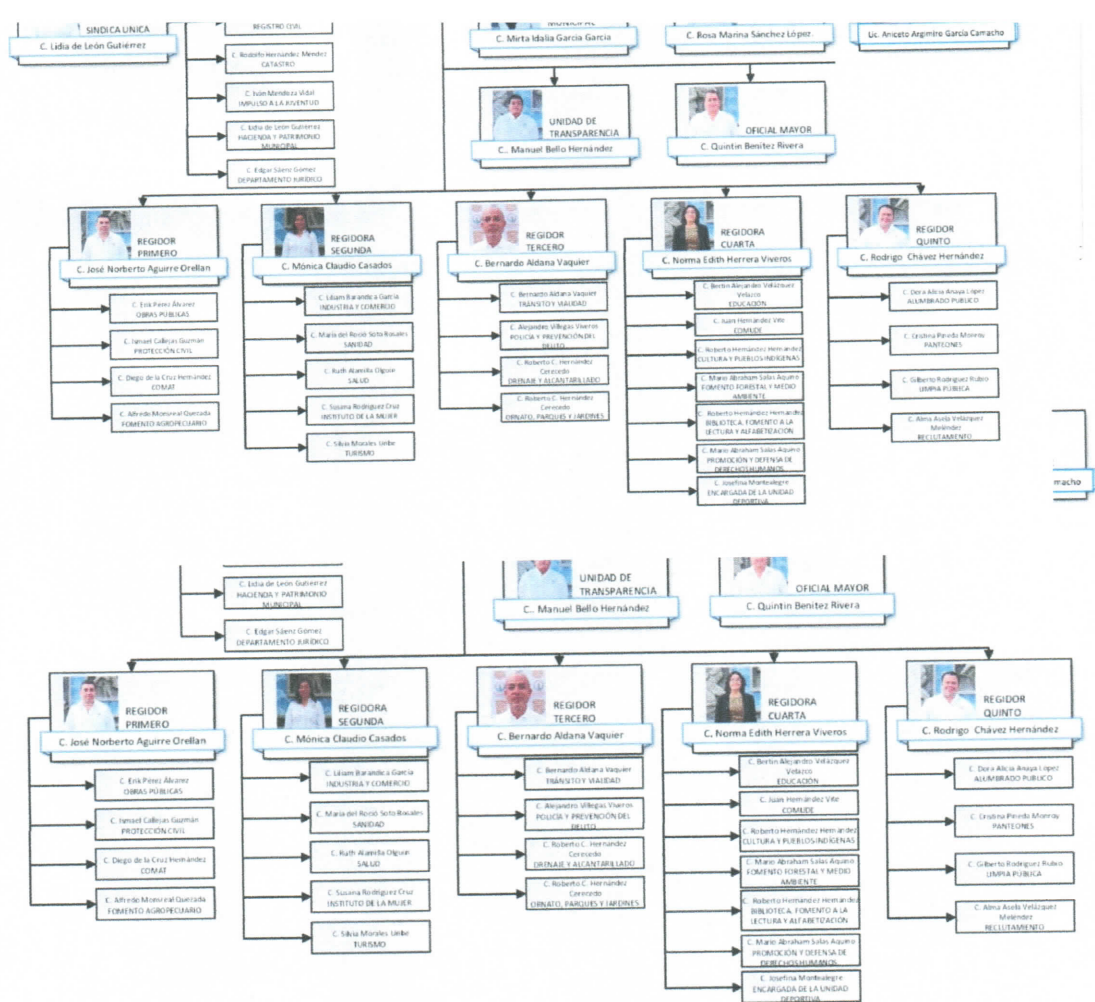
SINDICA UNICA
C. Lidia de León Gutiérrez

REGISTRO CIVIL

C. Rodolfo Hernández Mendez
CATASTRO

C. Iván Mendoza Vidal
IMPULSO A LA JUVENTUD

C. Lidia de León Gutiérrez
HACIENDA Y PATRIMONIO MUNICIPAL

C. Edgar Sáenz Gomez
DEPARTAMENTO JURIDICO

MUNICIPAL
C. Mirta Idalia García García

C. Rosa Marina Sánchez López

Lic. Aniceto Argimiro García Camacho

UNIDAD DE TRANSPARENCIA
C. Manuel Bello Hernández

OFICIAL MAYOR
C. Quintin Benitez Rivera

REGIDOR PRIMERO
C. José Norberto Aguirre Orellan

C. Erik Pérez Álvarez
OBRAS PÚBLICAS

C. Ismael Callejas Guzmán
PROTECCIÓN CIVIL

C. Diego de la Cruz Hernández
COMAT

C. Alfredo Monsreal Quezada
FOMENTO AGROPECUARIO

REGIDORA SEGUNDA
C. Mónica Claudio Casados

C. Liliam Barandica García
INDUSTRIA Y COMERCIO

C. María del Rocío Soto Rosales
SANIDAD

C. Ruth Alamilla Olguin
SALUD

C. Susana Rodríguez Cruz
INSTITUTO DE LA MUJER

C. Silvia Morales Uribe
TURISMO

REGIDOR TERCERO
C. Bernardo Aldana Vaquier

C. Bernardo Aldana Vaquier
TRANSITO Y VIALIDAD

C. Alejandro Villegas Viveros
POLICIA Y PREVENCIÓN DEL DELITO

C. Roberto C. Hernández Cerecedo
DRENAJE Y ALCANTARILLADO

C. Roberto C. Hernández Cerecedo
ORNATO, PARQUES Y JARDINES

REGIDORA CUARTA
C. Norma Edith Herrera Viveros

C. Bertin Alejandro Velázquez Velazco
EDUCACIÓN

C. Juan Hernández Vite
COMUDE

C. Roberto Hernández Hernández
CULTURA Y PUEBLOS INDIGENAS

C. Mario Abraham Salas Aquino
FOMENTO FORESTAL Y MEDIO AMBIENTE

C. Roberto Hernández Hernández
BIBLIOTECA, FOMENTO A LA LECTURA Y ALFABETIZACION

C. Mario Abraham Salas Aquino
PROMOCIÓN Y DEFENSA DE DERECHOS HUMANOS

C. Josefina Montealegre
ENCARGADA DE LA UNIDAD DEPORTIVA

REGIDOR QUINTO
C. Rodrigo Chávez Hernández

C. Dora Alicia Anaya Lopez
ALUMBRADO PUBLICO

C. Cristina Pineda Monroy
PANTEONES

C. Gilberto Rodriguez Rubio
LIMPIA PÚBLICA

C. Alma Asela Velázquez Meléndez
RECLUTAMIENTO

macho

C. Lidia de León Gutiérrez
HACIENDA Y PATRIMONIO MUNICIPAL

C. Edgar Sáenz Gomez
DEPARTAMENTO JURIDICO

UNIDAD DE TRANSPARENCIA
C. Manuel Bello Hernández

OFICIAL MAYOR
C. Quintin Benitez Rivera

REGIDOR PRIMERO
C. José Norberto Aguirre Orellan

C. Erik Pérez Álvarez
OBRAS PÚBLICAS

C. Ismael Callejas Guzmán
PROTECCIÓN CIVIL

C. Diego de la Cruz Hernández
COMAT

C. Alfredo Monsreal Quezada
FOMENTO AGROPECUARIO

REGIDORA SEGUNDA
C. Mónica Claudio Casados

C. Liliam Barandica García
INDUSTRIA Y COMERCIO

C. María del Rocío Soto Rosales
SANIDAD

C. Ruth Alamilla Olguin
SALUD

C. Susana Rodríguez Cruz
INSTITUTO DE LA MUJER

C. Silvia Morales Uribe
TURISMO

REGIDOR TERCERO
C. Bernardo Aldana Vaquier

C. Bernardo Aldana Vaquier
TRANSITO Y VIALIDAD

C. Alejandro Villegas Viveros
POLICIA Y PREVENCIÓN DEL DELITO

C. Roberto C. Hernández Cerecedo
DRENAJE Y ALCANTARILLADO

C. Roberto C. Hernández Cerecedo
ORNATO, PARQUES Y JARDINES

REGIDORA CUARTA
C. Norma Edith Herrera Viveros

C. Bertin Alejandro Velázquez Velazco
EDUCACIÓN

C. Juan Hernández Vite
COMUDE

C. Roberto Hernández Hernández
CULTURA Y PUEBLOS INDIGENAS

C. Mario Abraham Salas Aquino
FOMENTO FORESTAL Y MEDIO AMBIENTE

C. Roberto Hernández Hernández
BIBLIOTECA, FOMENTO A LA LECTURA Y ALFABETIZACION

C. Mario Abraham Salas Aquino
PROMOCIÓN Y DEFENSA DE DERECHOS HUMANOS

C. Josefina Montealegre
ENCARGADA DE LA UNIDAD DEPORTIVA

REGIDOR QUINTO
C. Rodrigo Chávez Hernández

C. Dora Alicia Anaya Lopez
ALUMBRADO PUBLICO

C. Cristina Pineda Monroy
PANTEONES

C. Gilberto Rodriguez Rubio
LIMPIA PÚBLICA

C. Alma Asela Velázquez Meléndez
RECLUTAMIENTO